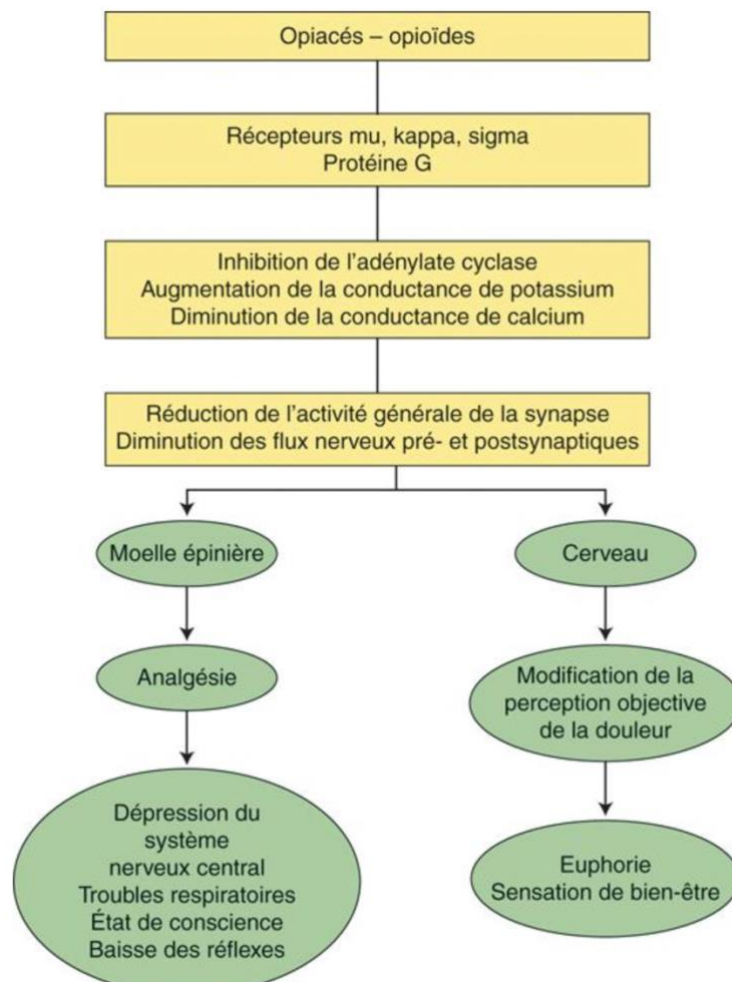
Opiacés – opioïdes

Récepteurs mu, kappa, sigma
Protéine G

Inhibition de l'adénylate cyclase
Augmentation de la conductance de potassium
Diminution de la conductance de calcium

Réduction de l'activité générale de la synapse
Diminution des flux nerveux pré- et postsynaptiques

Moelle épinière

Analgésie

Dépression du système nerveux central
Troubles respiratoires
État de conscience
Baisse des réflexes

Cerveau

Modification de la perception objective de la douleur

Euphorie
Sensation de bien-être